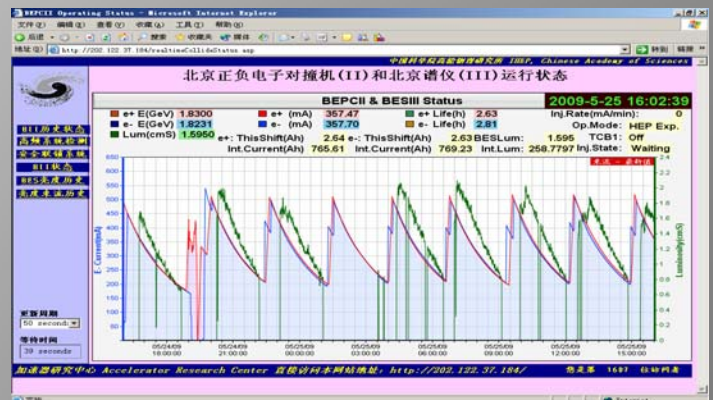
BEPCII Operating Status - Microsoft Internet Explorer

文件(F) 编辑(E) 查看(V) 收藏(A) 工具(T) 帮助(H)

后退 搜索 收藏夹 媒体

地址(D) http://202.122.37.184/realtimeCollideStatus.asp

转到 链接

中国科学院高能物理研究所 IHEP, Chinese Academy of Sciences

北京正负电子对撞机(II)和北京谱仪(III)运行状态

BEPCII & BESIII Status

2009-5-25 16:02:39

| e+ E(GeV) | 1.8300 | e+ (mA) | 357.47 | e+ Life(h) | 2.63 | Inj.Rate(mA/min): | 0 |
|---|---|---|---|---|---|---|---|
| e- E(GeV) | 1.8231 | e- (mA) | 357.70 | e- Life(h) | 2.81 | Op.Mode: | HEP Exp. |
| Lum(cmS) | 1.5950 | e+: ThisShift(Ah) | 2.64 | e-: ThisShift(Ah) | 2.63 | BESLum: 1.595 | TCB1: Off |
| | | Int.Current(Ah) | 765.61 | Int.Current(Ah) | 769.23 | Int.Lum: 258.7797 | Inj.State: Waiting |

BII历史状态
高频系统检测
安全联锁系统
BII状态
BES亮度历史
亮度束流历史

更新间隔
50 seconds
等待时间
39 seconds

650 600 550 500 450 400 350 300 250 200 150 100 50 0

E_Current(mA)

2.2 2 1.8 1.6 1.4 1.2 1 0.8 0.6 0.4 0.2 0

Luminosity(cmS)

束流 — 亮度

05/24/09 18:00:00
05/24/09 21:00:00
05/25/09 00:00:00
05/25/09 03:00:00
05/25/09 06:00:00
05/25/09 09:00:00
05/25/09 12:00:00
05/25/09 15:00:00

加速器研究中心 Accelerator Research Center 直接访问本网站地址: http://202.122.37.184/ 总点击 1697 往期网页

完毕